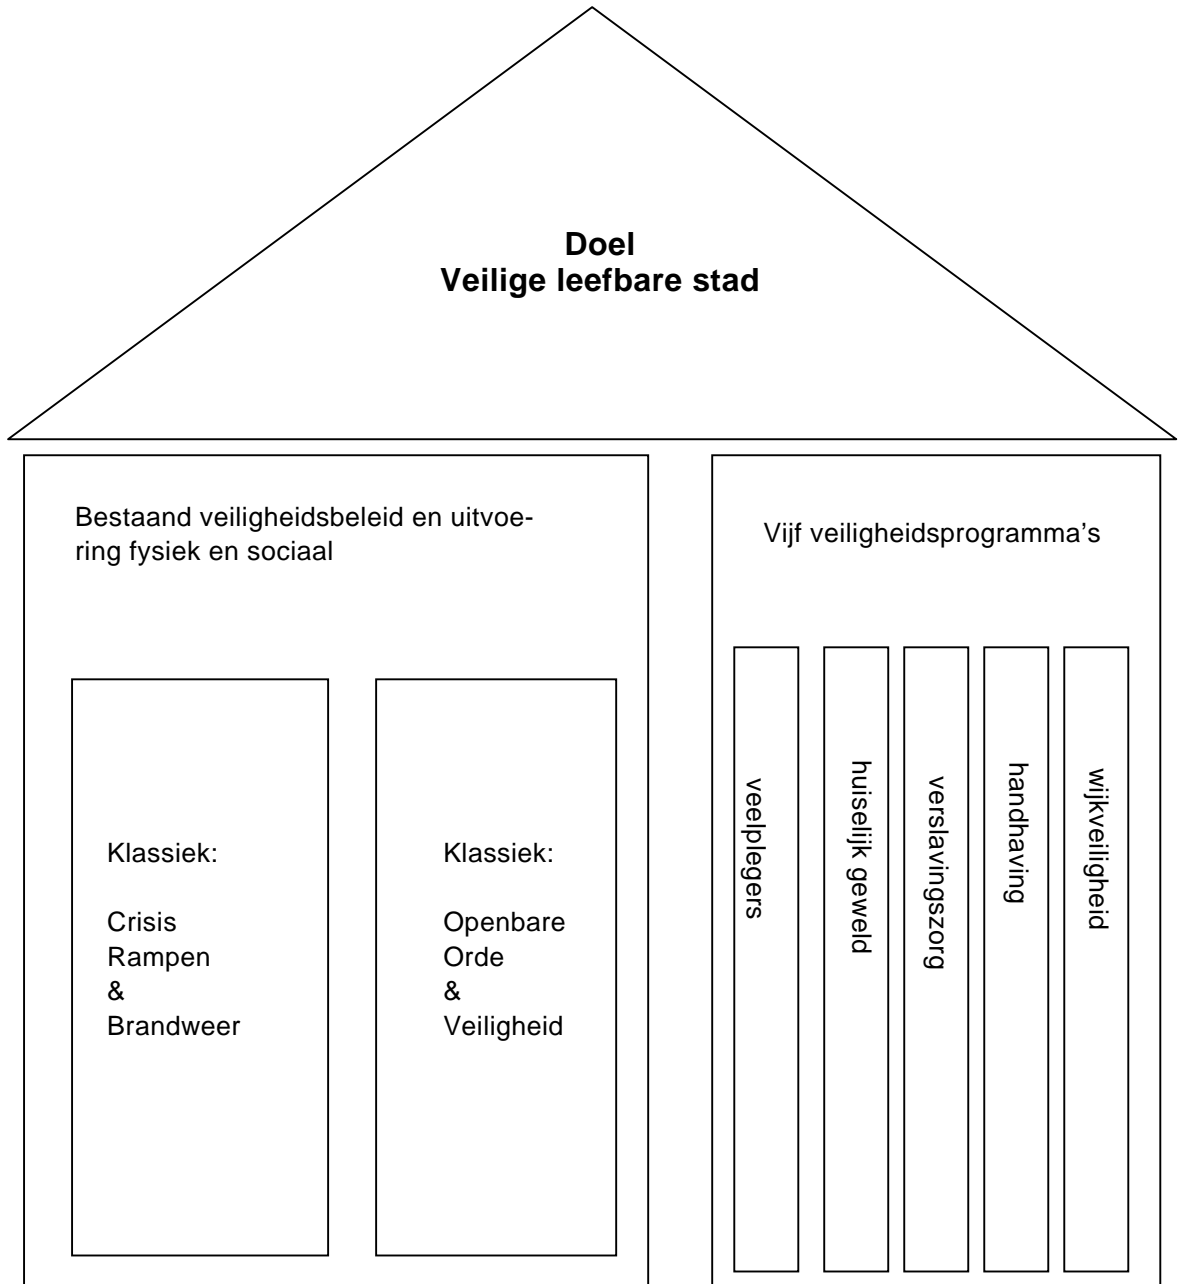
**Doel**
**Veilige leefbare stad**

Bestaand veiligheidsbeleid en uitvoering fysiek en sociaal

Klassiek:

Crisis
Rampen
&
Brandweer

Klassiek:

Openbare
Orde
&
Veiligheid

Vijf veiligheidsprogramma's

veelplegers

huiselijk geweld

verslavingszorg

handhaving

wijkveiligheid